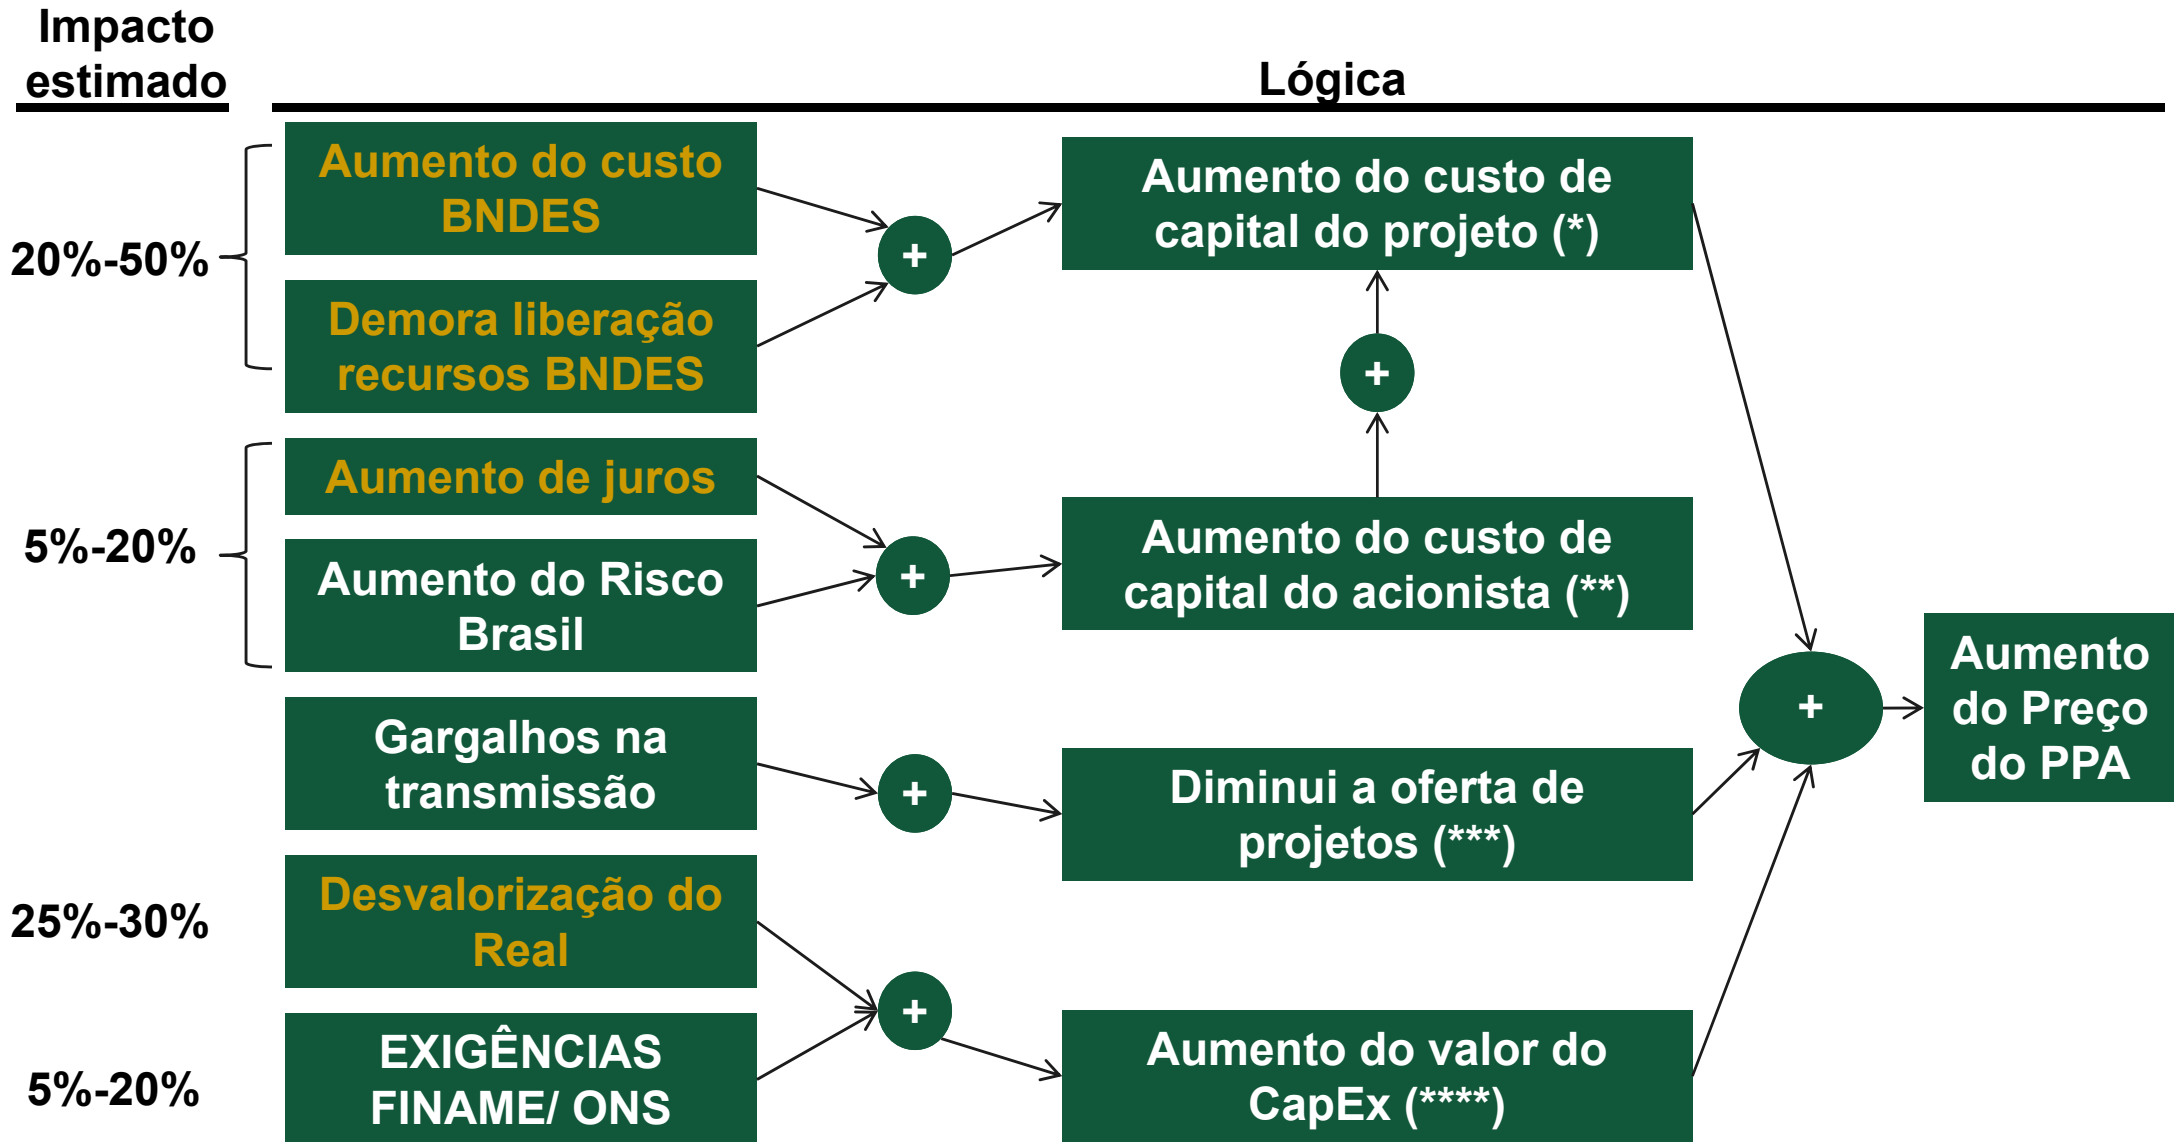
Impacto estimado

Lógica

20%-50%

Aumento do custo BNDES

Demora liberação recursos BNDES

+

Aumento do custo de capital do projeto (*)

+

5%-20%

Aumento de juros

Aumento do Risco Brasil

+

Aumento do custo de capital do acionista (**)

Gargalhos na transmissão

+

Diminui a oferta de projetos (***)

+

Aumento do Preço do PPA

25%-30%

Desvalorização do Real

+

5%-20%

EXIGÊNCIAS FINAME/ ONS

Aumento do valor do CapEx (****)